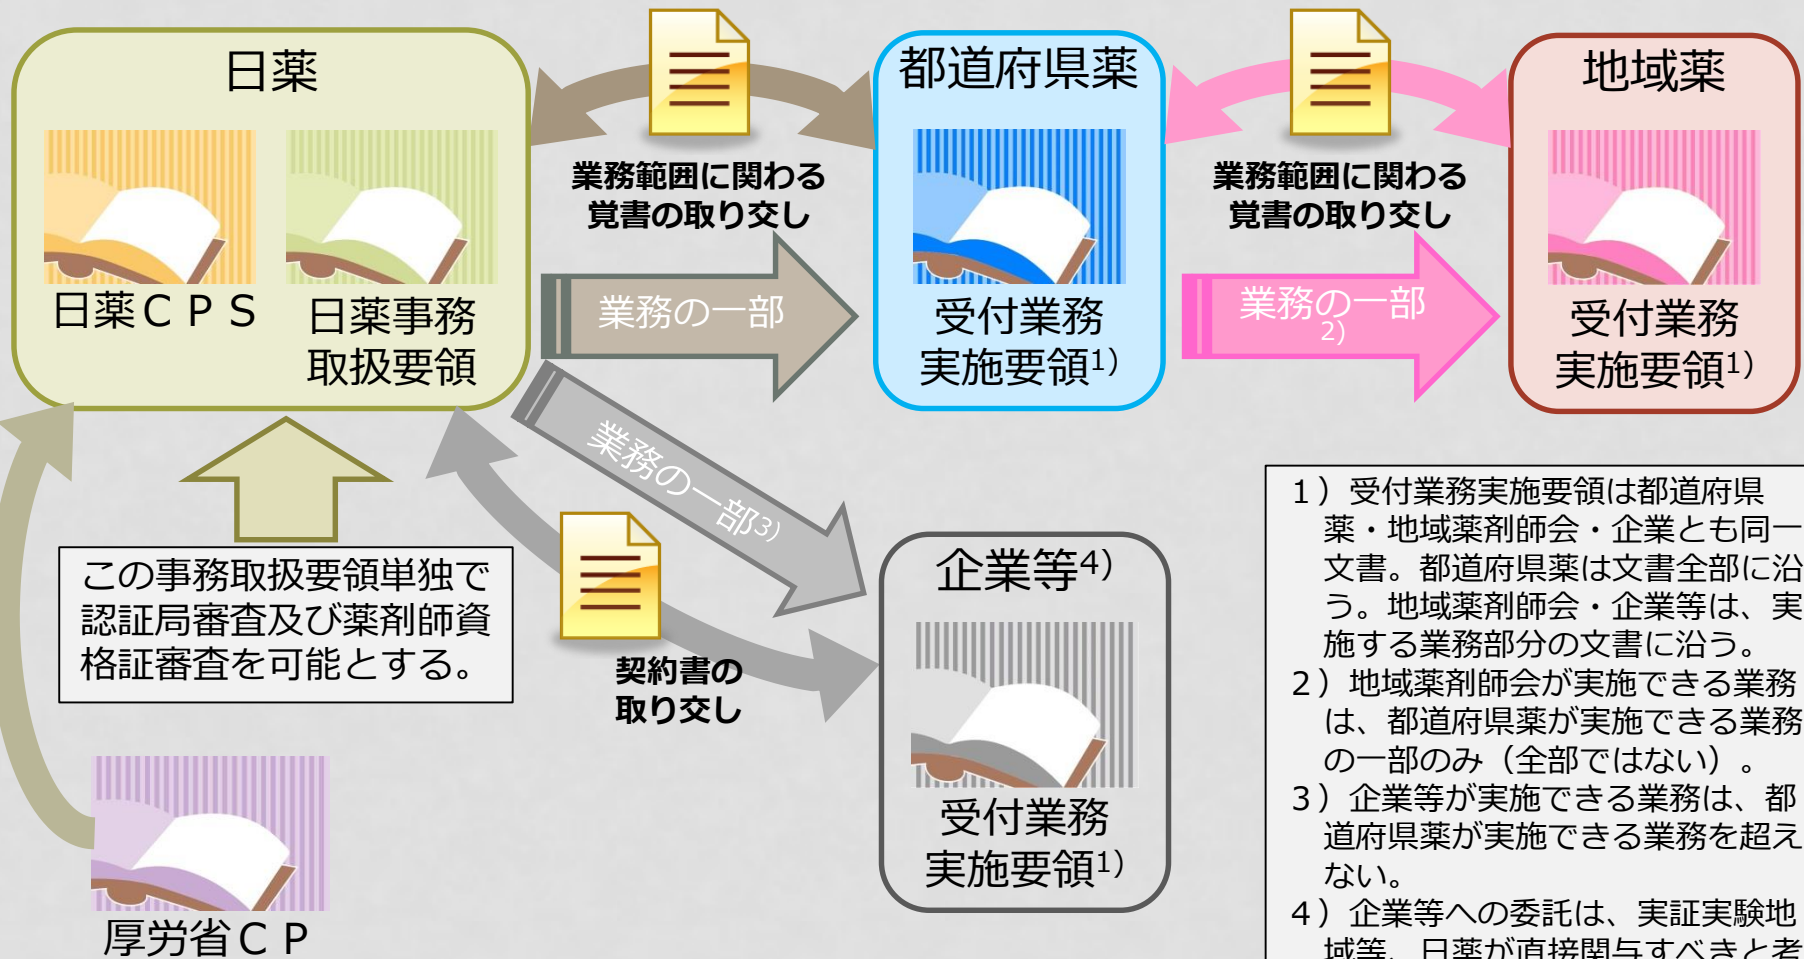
日薬

日薬ＣＰＳ

日薬事務取扱要領

業務範囲に関わる覚書の取り交し

都道府県薬

受付業務実施要領1）

業務範囲に関わる覚書の取り交し

地域薬

受付業務実施要領1）

業務の一部

業務の一部 2）

業務の一部3）

この事務取扱要領単独で認証局審査及び薬剤師資格証審査を可能とする。

契約書の取り交し

企業等4）

受付業務実施要領1）

厚労省ＣＰ

1）受付業務実施要領は都道府県薬・地域薬剤師会・企業とも同一文書。都道府県薬は文書全部に沿う。地域薬剤師会・企業等は、実施する業務部分の文書に沿う。
2）地域薬剤師会が実施できる業務は、都道府県薬が実施できる業務の一部のみ（全部ではない）。
3）企業等が実施できる業務は、都道府県薬が実施できる業務を超えない。
4）企業等への委託は、実証実験地域等、日薬が直接関与すべきと考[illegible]